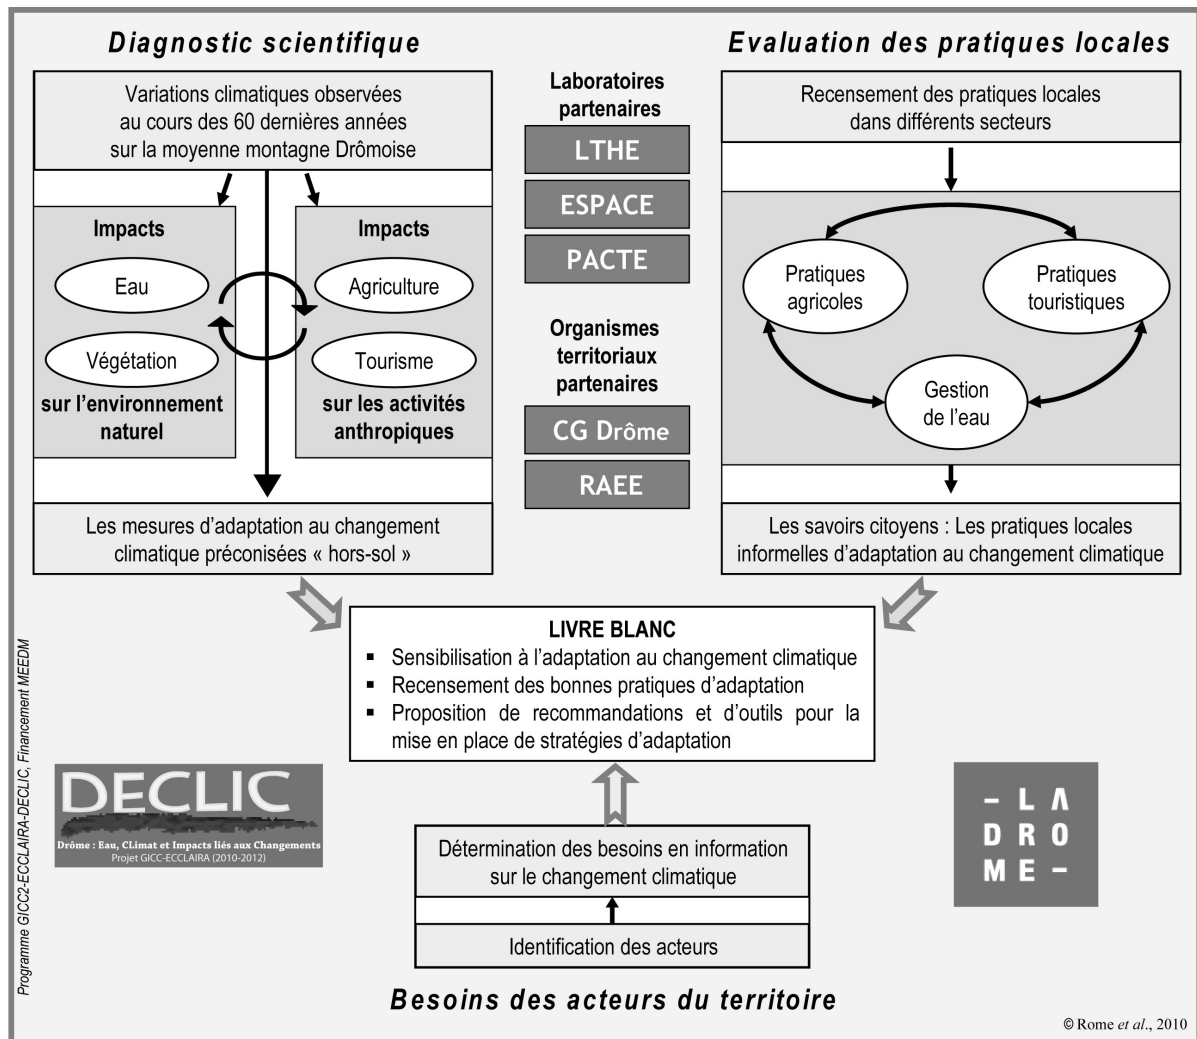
Diagnostic scientifique

Variations climatiques observées au cours des 60 dernières années sur la moyenne montagne Drômoise

Impacts

Eau

Végétation

sur l'environnement naturel

Impacts

Agriculture

Tourisme

sur les activités anthropiques

Les mesures d'adaptation au changement climatique préconisées « hors-sol »

Laboratoires partenaires

LTHE

ESPACE

PACTE

Organismes territoriaux partenaires

CG Drôme

RAEE

Evaluation des pratiques locales

Recensement des pratiques locales dans différents secteurs

Pratiques agricoles

Pratiques touristiques

Gestion de l'eau

Les savoirs citoyens : Les pratiques locales informelles d'adaptation au changement climatique

LIVRE BLANC
- Sensibilisation à l'adaptation au changement climatique
- Recensement des bonnes pratiques d'adaptation
- Proposition de recommandations et d'outils pour la mise en place de stratégies d'adaptation

Programme GICC2-ECCLAIRA-DECLIC, Financement MEEDM

DECLIC
Drôme : Eau, CLimat et Impacts liés aux Changements
Projet GICC-ECCLAIRA (2010-2012)

Détermination des besoins en information sur le changement climatique

Identification des acteurs

– LA
DRO
ME –

Besoins des acteurs du territoire

© Rome et al., 2010